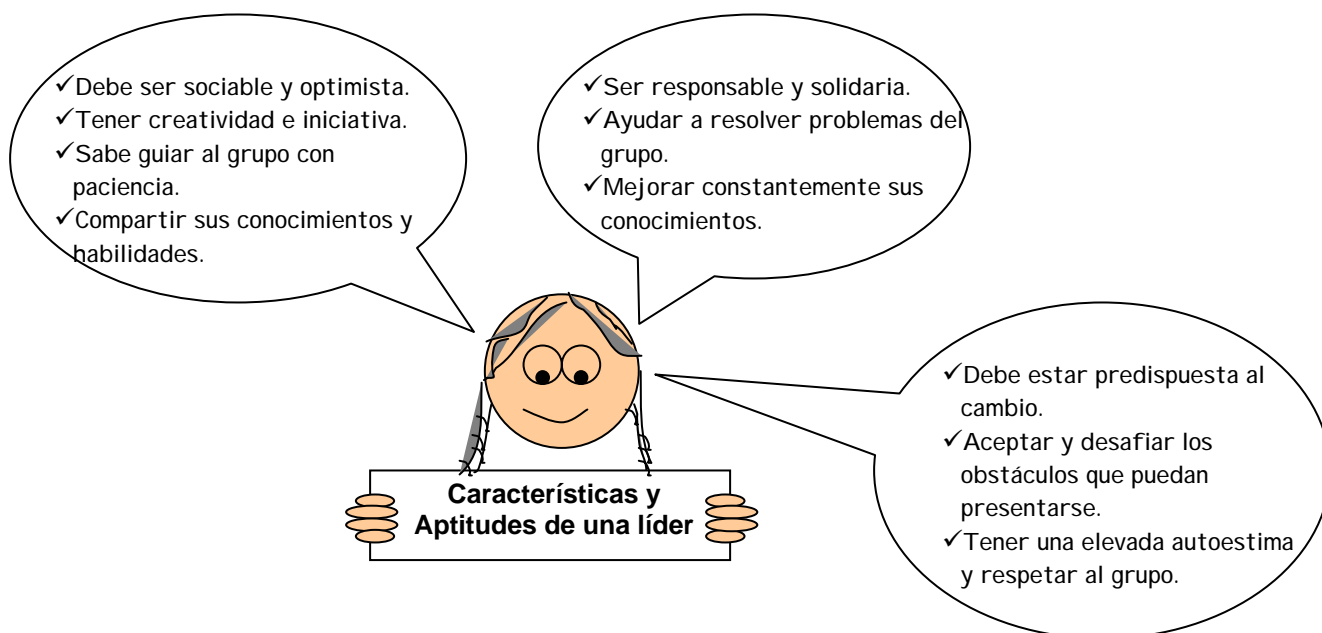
✓Debe ser sociable y optimista.
✓Tener creatividad e iniciativa.
✓Sabe guiar al grupo con paciencia.
✓Compartir sus conocimientos y habilidades.

✓Ser responsable y solidaria.
✓Ayudar a resolver problemas del grupo.
✓Mejorar constantemente sus conocimientos.

✓Debe estar predispuesta al cambio.
✓Aceptar y desafiar los obstáculos que puedan presentarse.
✓Tener una elevada autoestima y respetar al grupo.

Características y Aptitudes de una líder